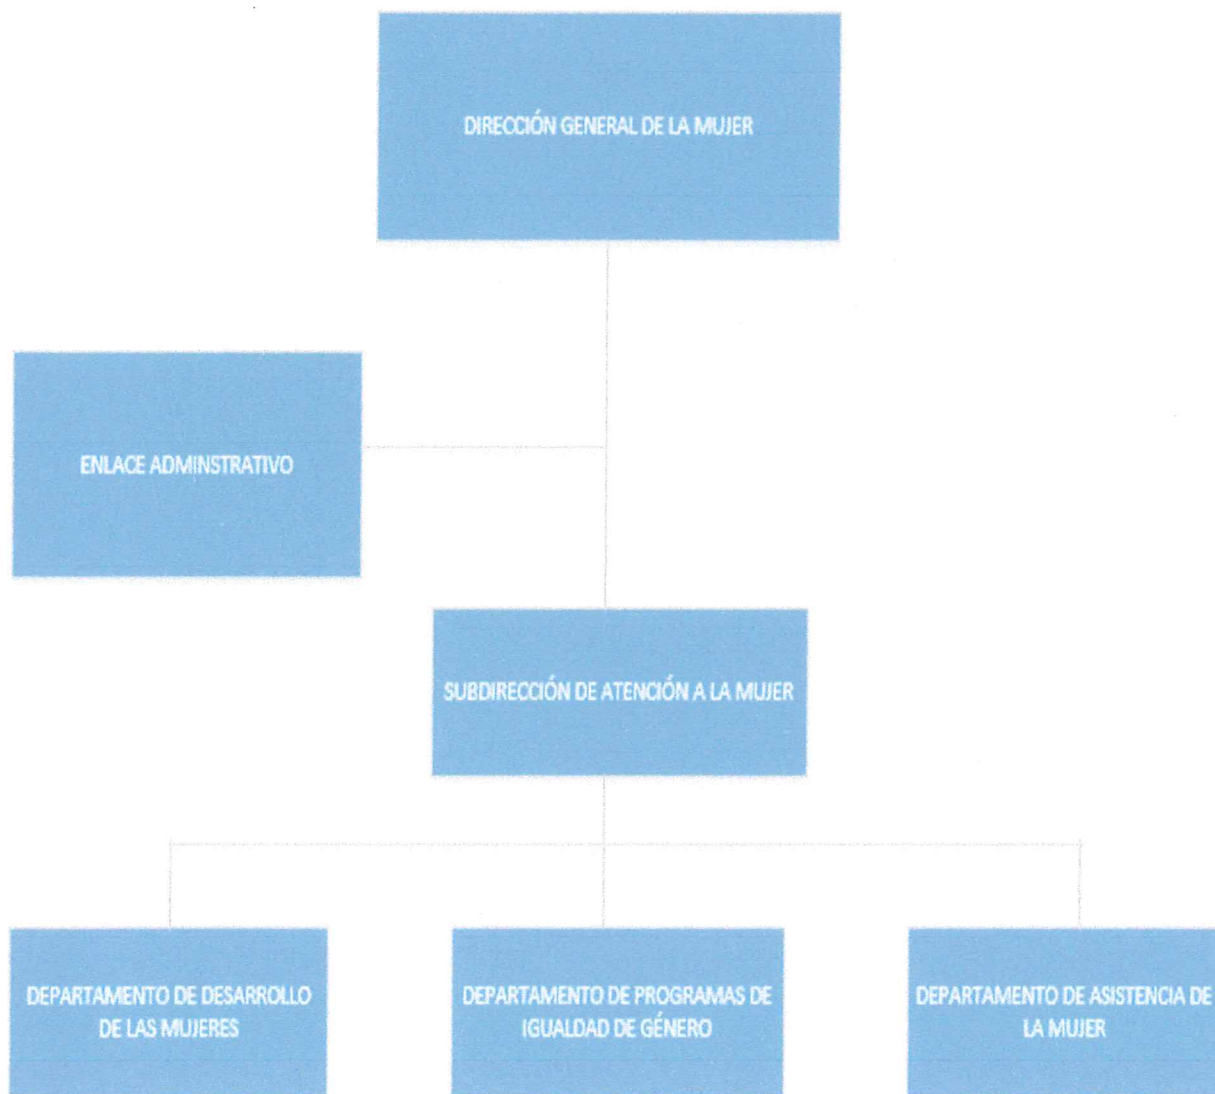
DIRECCIÓN GENERAL DE LA MUJER

ENLACE ADMINSTRATIVO

SUBDIRECCIÓN DE ATENCIÓN A LA MUJER

DEPARTAMENTO DE DESARROLLO DE LAS MUJERES

DEPARTAMENTO DE PROGRAMAS DE IGUALDAD DE GÉNERO

DEPARTAMENTO DE ASISTENCIA DE LA MUJER